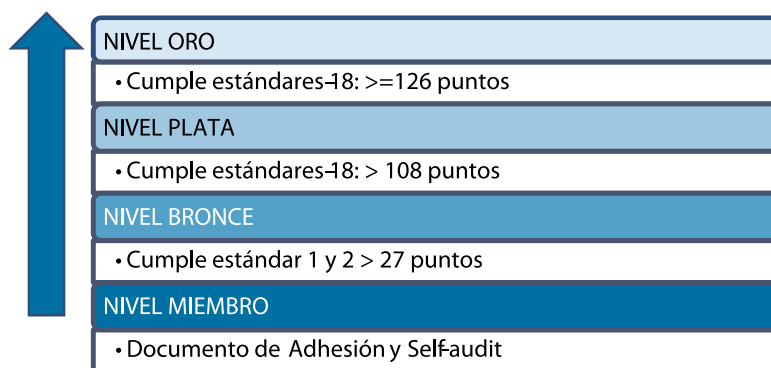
NIVEL ORO

• Cumple estándares 1-8: >=126 puntos

NIVEL PLATA

• Cumple estándares 1-8: > 108 puntos

NIVEL BRONCE

• Cumple estándar 1 y 2 > 27 puntos

NIVEL MIEMBRO

• Documento de Adhesión y Self-audit